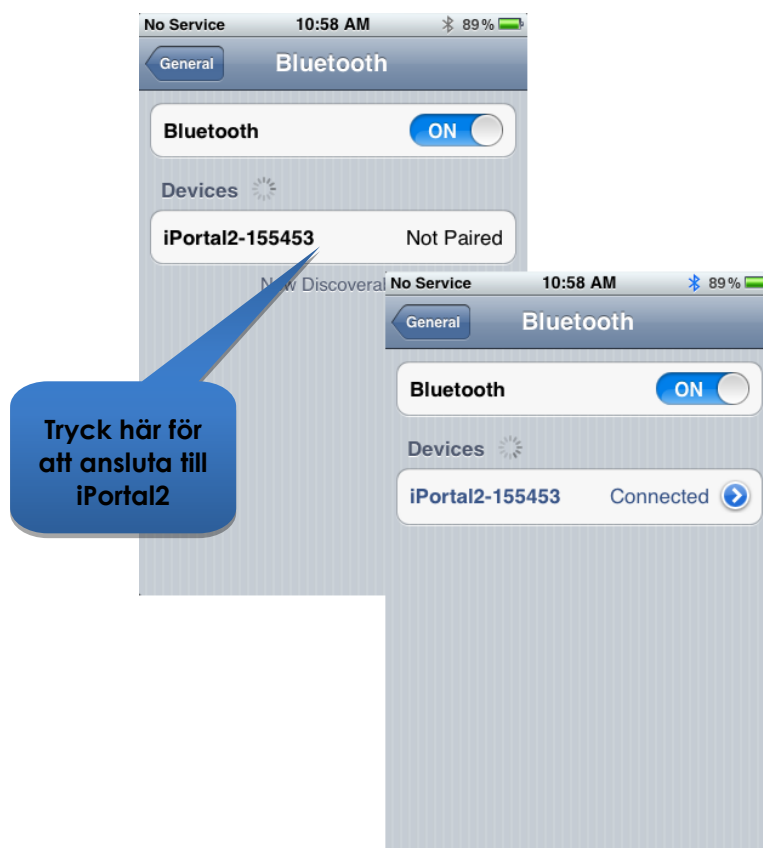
No Service 10:58 AM 89%

General Bluetooth

Bluetooth ON

Devices

iPortal2-155453 Not Paired

Now Discoveral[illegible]

Tryck här för att ansluta till iPortal2

No Service 10:58 AM 89%

General Bluetooth

Bluetooth ON

Devices

iPortal2-155453 Connected